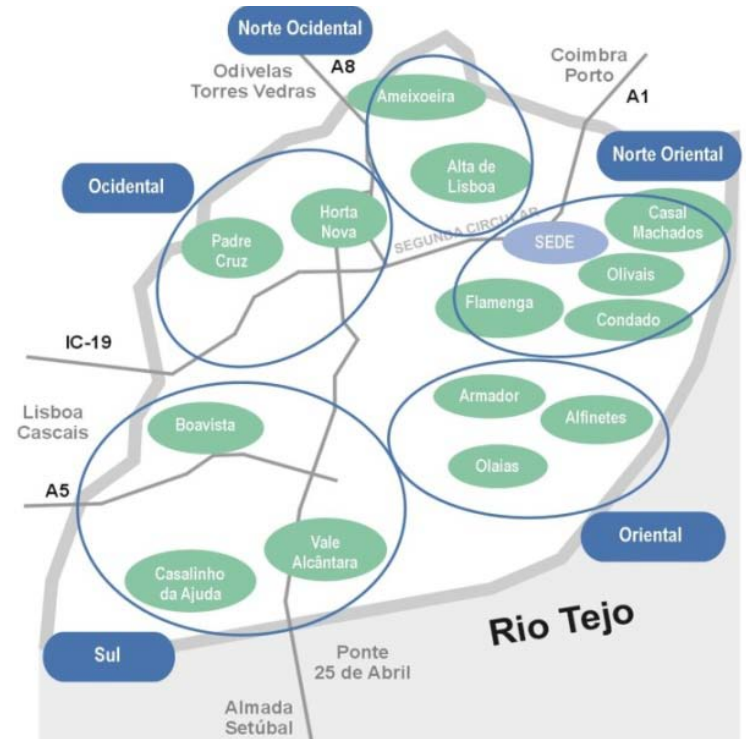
Norte Ocidental
Odivelas
Torres Vedras
A8
Coimbra
Porto
A1
Ameixoeira
Alta de Lisboa
Norte Oriental
Ocidental
Horta Nova
Padre Cruz
SEGUNDA CIRCULAR
SEDE
Casal Machados
Olivais
Flamenga
Condado
IC-19
Lisboa
Cascais
Boavista
Armador
Alfinetes
Olaias
A5
Oriental
Vale Alcântara
Casalinho da Ajuda
Rio Tejo
Sul
Ponte
25 de Abril
Almada
Setúbal